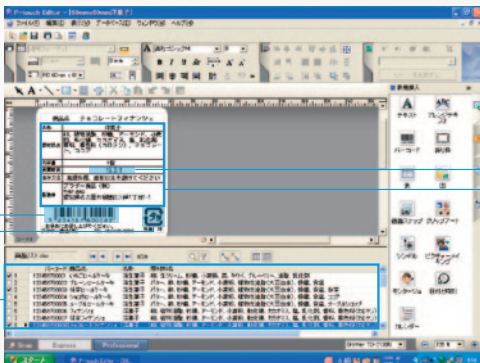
P-touch Editor - [55mm×24mm(予備)]

ファイル(F) 編集(E) 表示(V) 挿入(I) 書式(O) ツール(T) ウィンドウ(W) ヘルプ(H)

商品名 チョコレートフィナンシェ

原材料名

内容量

賞味期限

保存方法

製造者

テキスト

バーコード

表

テキスト

シンボル

カレンダー

Snap

Express

Professional

スタート

P-touch Editor

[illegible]

バーコード

品名

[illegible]

チョコレートフィナンシェ

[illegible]